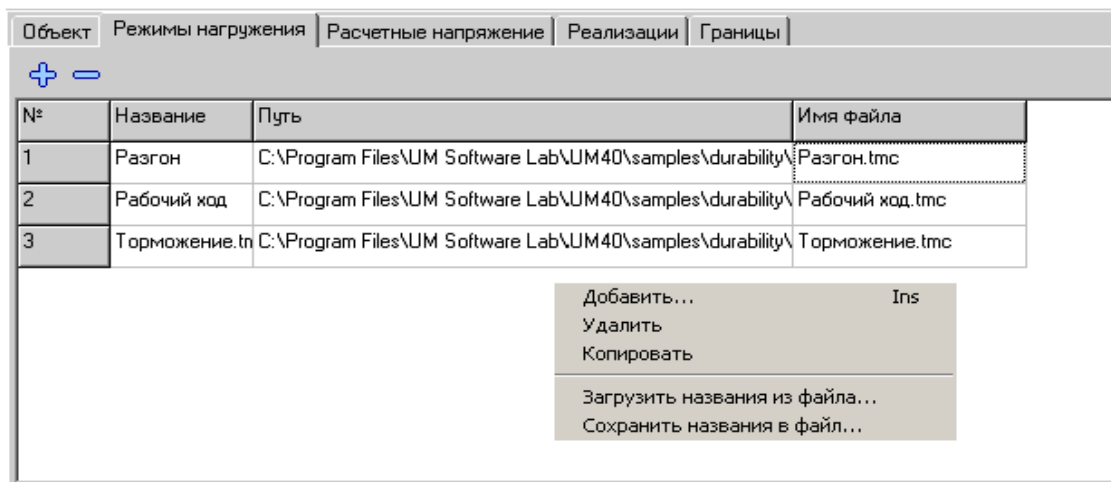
Объект | Режимы нагружения | Расчетные напряжение | Реализации | Границы

| № | Название | Путь | Имя файла |
|---|---|---|---|
| 1 | Разгон | C:\Program Files\UM Software Lab\UM40\samples\durability\ | Разгон.tmc |
| 2 | Рабочий ход | C:\Program Files\UM Software Lab\UM40\samples\durability\ | Рабочий ход.tmc |
| 3 | Торможение.tn | C:\Program Files\UM Software Lab\UM40\samples\durability\ | Торможение.tmc |

Добавить... Ins
Удалить
Копировать
Загрузить названия из файла...
Сохранить названия в файл...